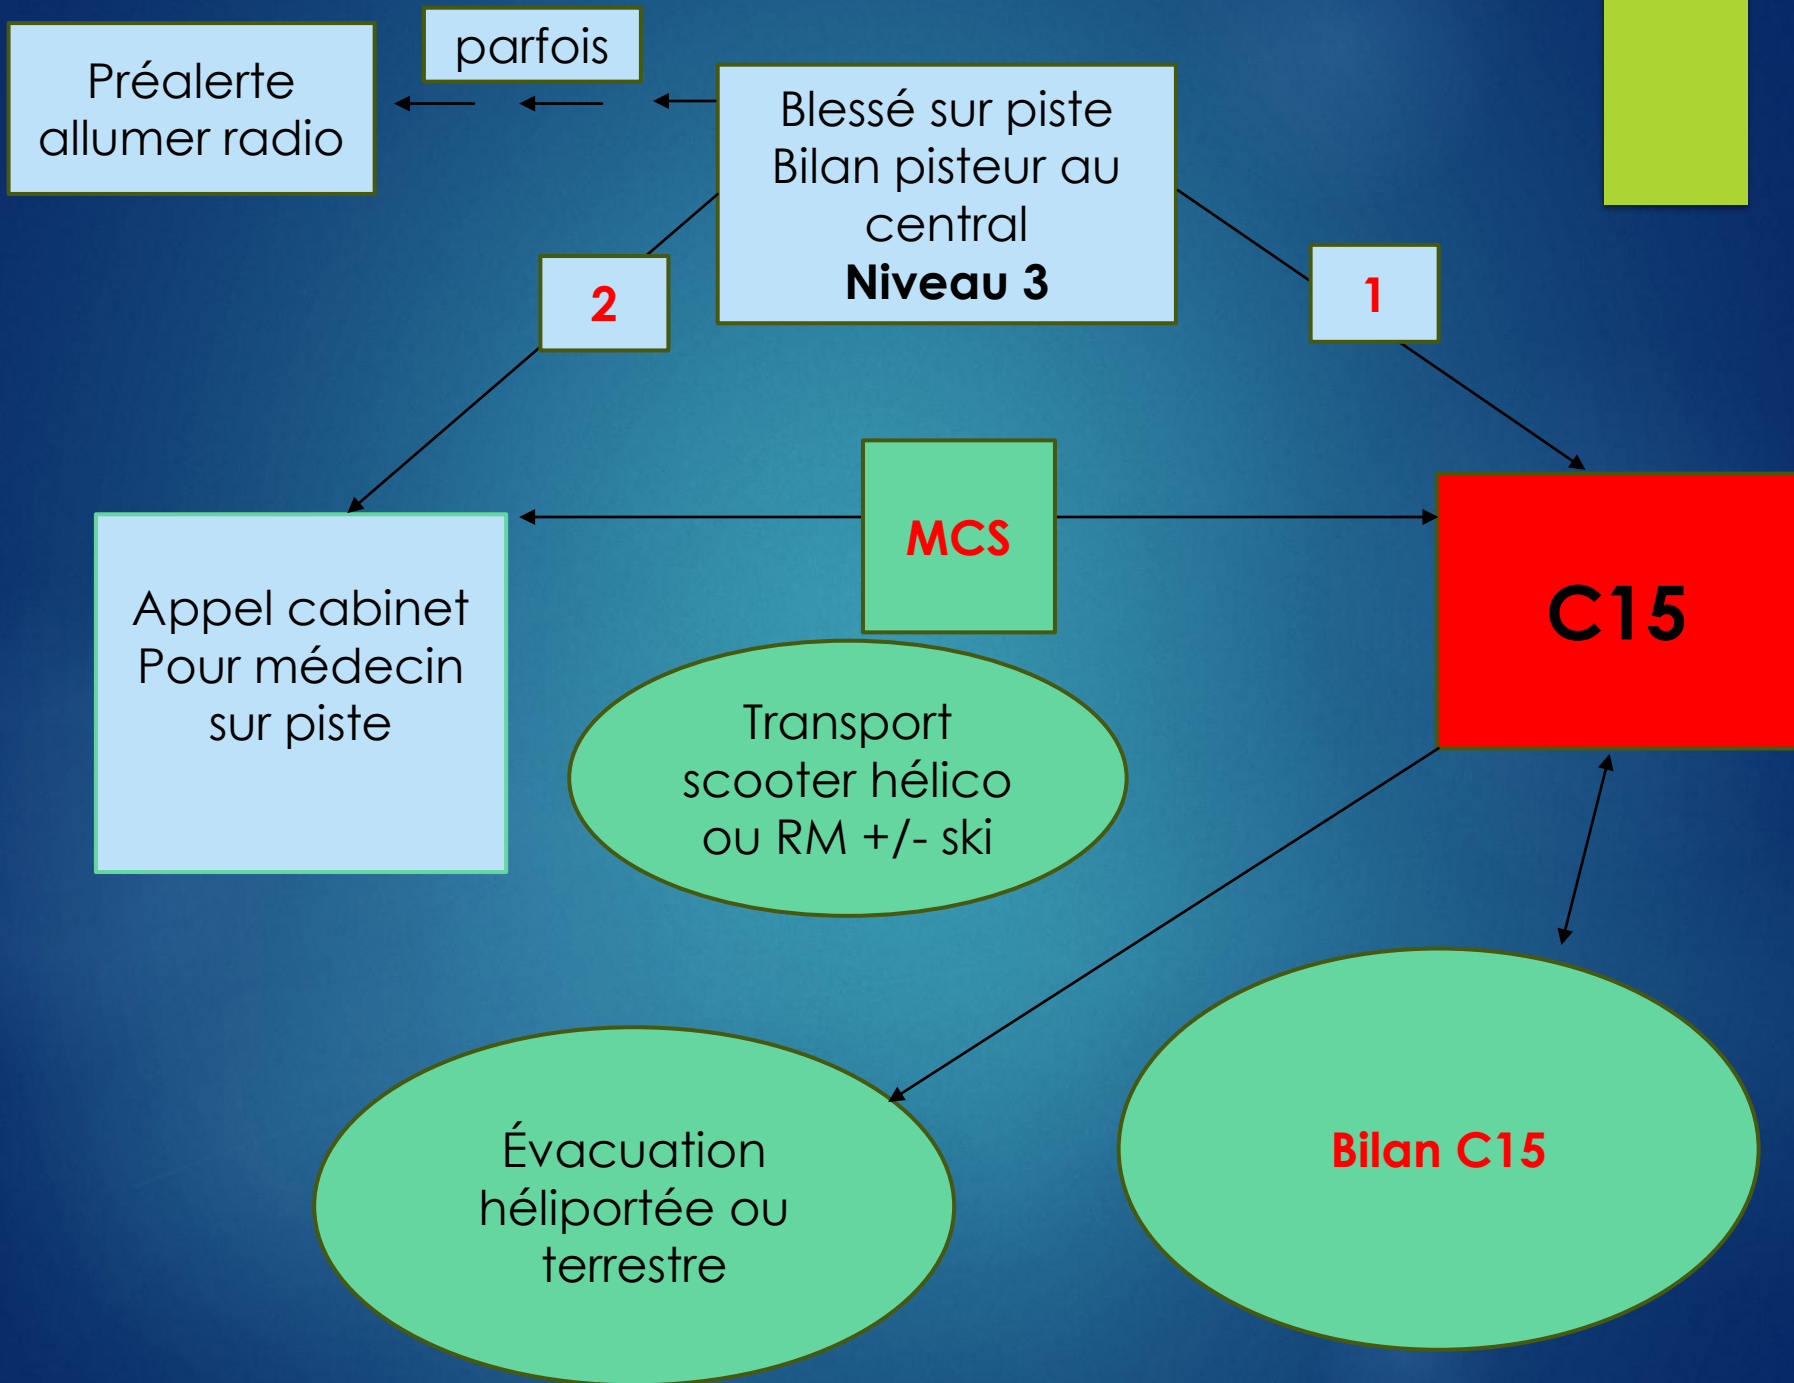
Préalerte allumer radio

parfois

Blessé sur piste
Bilan pisteur au central
Niveau 3

2

1

MCS

Appel cabinet
Pour médecin sur piste

C15

Transport scooter hélico ou RM +/- ski

Évacuation héliportée ou terrestre

Bilan C15